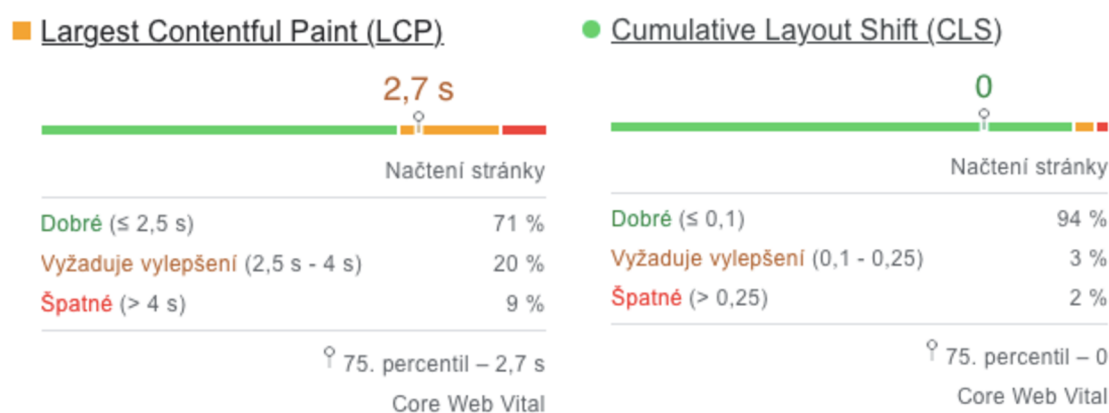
Largest Contentful Paint (LCP)

2,7 s

Načtení stránky

| | |
|---|---|
| Dobré (≤ 2,5 s) | 71 % |
| Vyžaduje vylepšení (2,5 s - 4 s) | 20 % |
| Špatné (> 4 s) | 9 % |

75. percentil – 2,7 s

Core Web Vital

Cumulative Layout Shift (CLS)

0

Načtení stránky

| | |
|---|---|
| Dobré (≤ 0,1) | 94 % |
| Vyžaduje vylepšení (0,1 - 0,25) | 3 % |
| Špatné (> 0,25) | 2 % |

75. percentil – 0

Core Web Vital